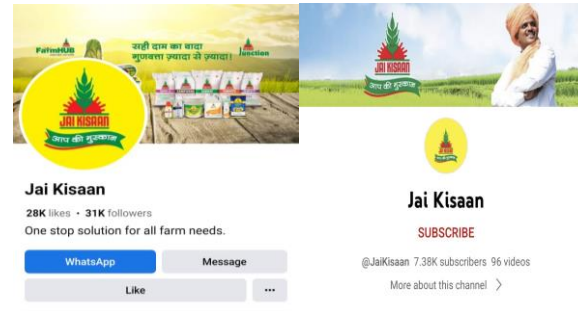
FarmHUB
सही दाम का वादा
गुणवत्ता ज्यादा से ज्यादा!
Junction
JAI KISAAN
आप की मुस्कान

Jai Kisaan
28K likes • 31K followers
One stop solution for all farm needs.
WhatsApp
Message
Like
...

JAI KISAAN
आप की मुस्कान
JAI KISAAN
Jai Kisaan
SUBSCRIBE
@JaiKisaan 7.38K subscribers 96 videos
More about this channel